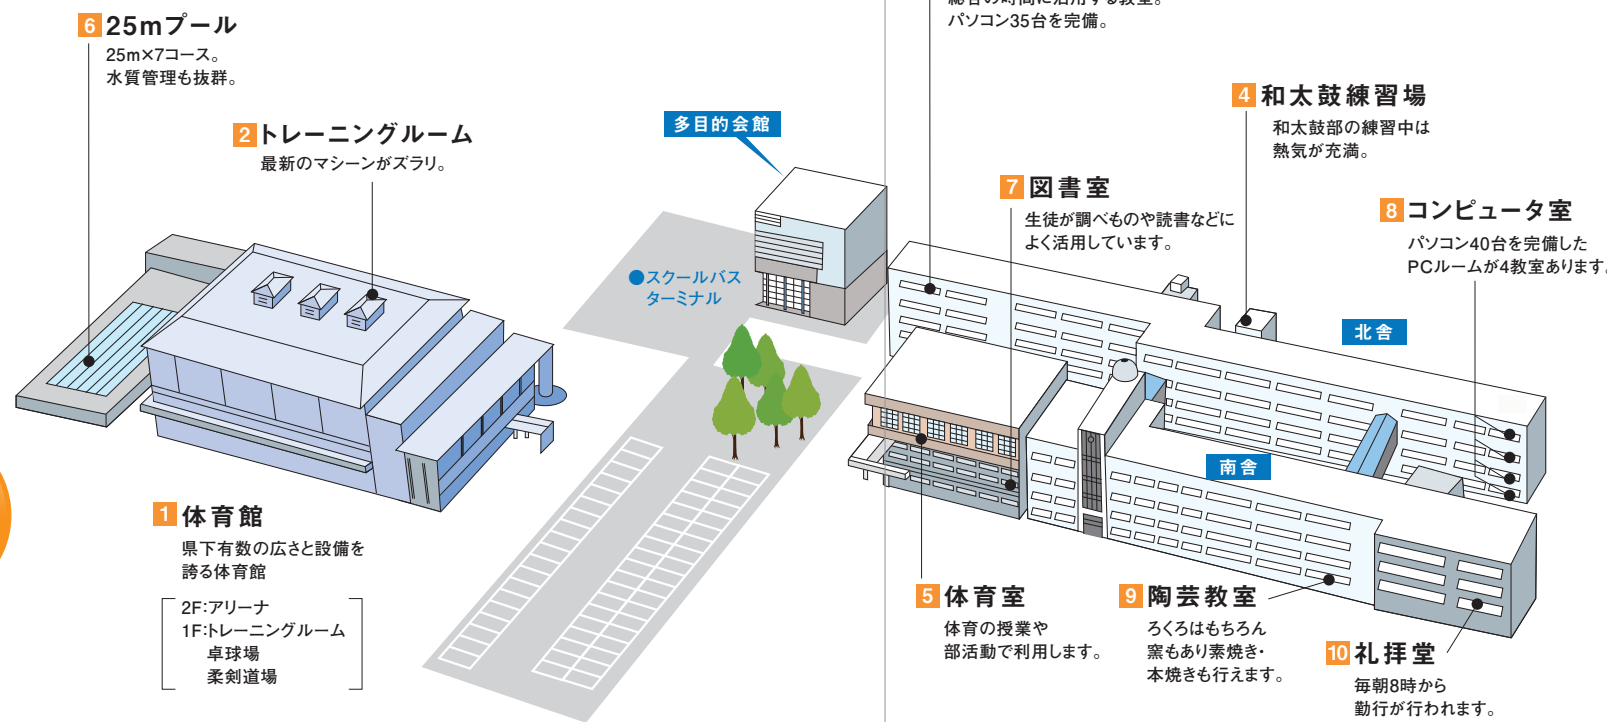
6 25mプール
25m×7コース。
水質管理も抜群。

2 トレーニングルーム
最新のマシーンがズラリ。

多目的会館

●スクールバスターミナル

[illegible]
パソコン35台を完備。

4 和太鼓練習場
和太鼓部の練習中は熱気が充満。

7 図書室
生徒が調べものや読書などによく活用しています。

8 コンピュータ室
パソコン40台を完備したPCルームが4教室あります。

北舎

南舎

1 体育館
県下有数の広さと設備を誇る体育館

2F:アリーナ
1F:トレーニングルーム
卓球場
柔剣道場

5 体育室
体育の授業や部活動で利用します。

9 陶芸教室
ろくろはもちろん窯もあり素焼き・本焼きも行えます。

10 礼拝堂
毎朝8時から勤行が行われます。